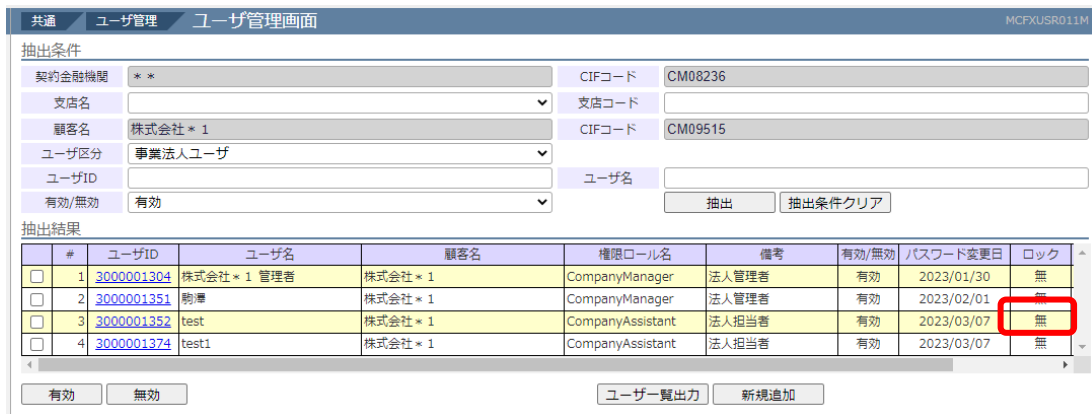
共通 ユーザ管理 ユーザ管理画面 MCFXUSR011M

抽出条件

| 契約金融機関 | ＊＊ | CIFコード | CM08236 |
|---|---|---|---|
| 支店名 | | 支店コード | |
| 顧客名 | 株式会社＊1 | CIFコード | CM09515 |
| ユーザ区分 | 事業法人ユーザ | | |
| ユーザID | | ユーザ名 | |
| 有効/無効 | 有効 | 抽出 | 抽出条件クリア |

抽出結果

| | # | ユーザID | ユーザ名 | 顧客名 | 権限ロール名 | 備考 | 有効/無効 | パスワード変更日 | ロック |
|---|---|---|---|---|---|---|---|---|---|
| ☐ | 1 | 3000001304 | 株式会社＊1 管理者 | 株式会社＊1 | CompanyManager | 法人管理者 | 有効 | 2023/01/30 | 無 |
| ☐ | 2 | 3000001351 | 駒瀞 | 株式会社＊1 | CompanyManager | 法人管理者 | 有効 | 2023/02/01 | 無 |
| ☐ | 3 | 3000001352 | test | 株式会社＊1 | CompanyAssistant | 法人担当者 | 有効 | 2023/03/07 | 無 |
| ☐ | 4 | 3000001374 | test1 | 株式会社＊1 | CompanyAssistant | 法人担当者 | 有効 | 2023/03/07 | 無 |

有効 無効 ユーザ一覧出力 新規追加